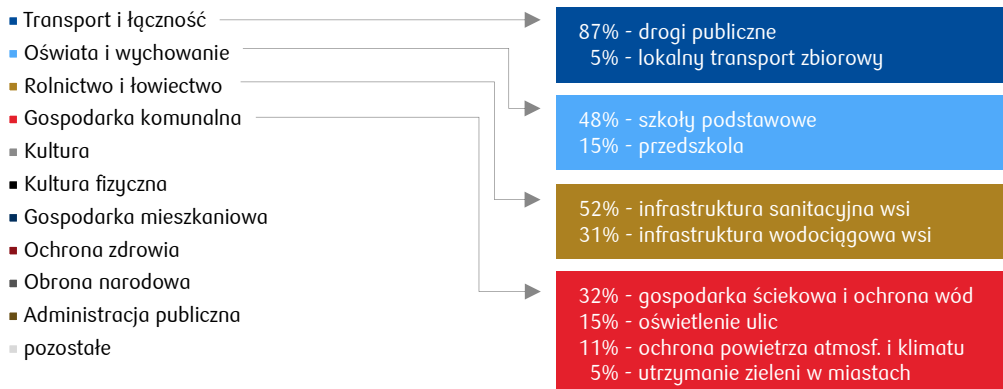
Transport i łączność
Oświata i wychowanie
Rolnictwo i łowiectwo
Gospodarka komunalna
Kultura
Kultura fizyczna
Gospodarka mieszkaniowa
Ochrona zdrowia
Obrona narodowa
Administracja publiczna
pozostałe

87% - drogi publiczne
5% - lokalny transport zbiorowy

48% - szkoły podstawowe
15% - przedszkola

52% - infrastruktura sanitacyjna wsi
31% - infrastruktura wodociągowa wsi

32% - gospodarka ściekowa i ochrona wód
15% - oświetlenie ulic
11% - ochrona powietrza atmosf. i klimatu
5% - utrzymanie zieleni w miastach